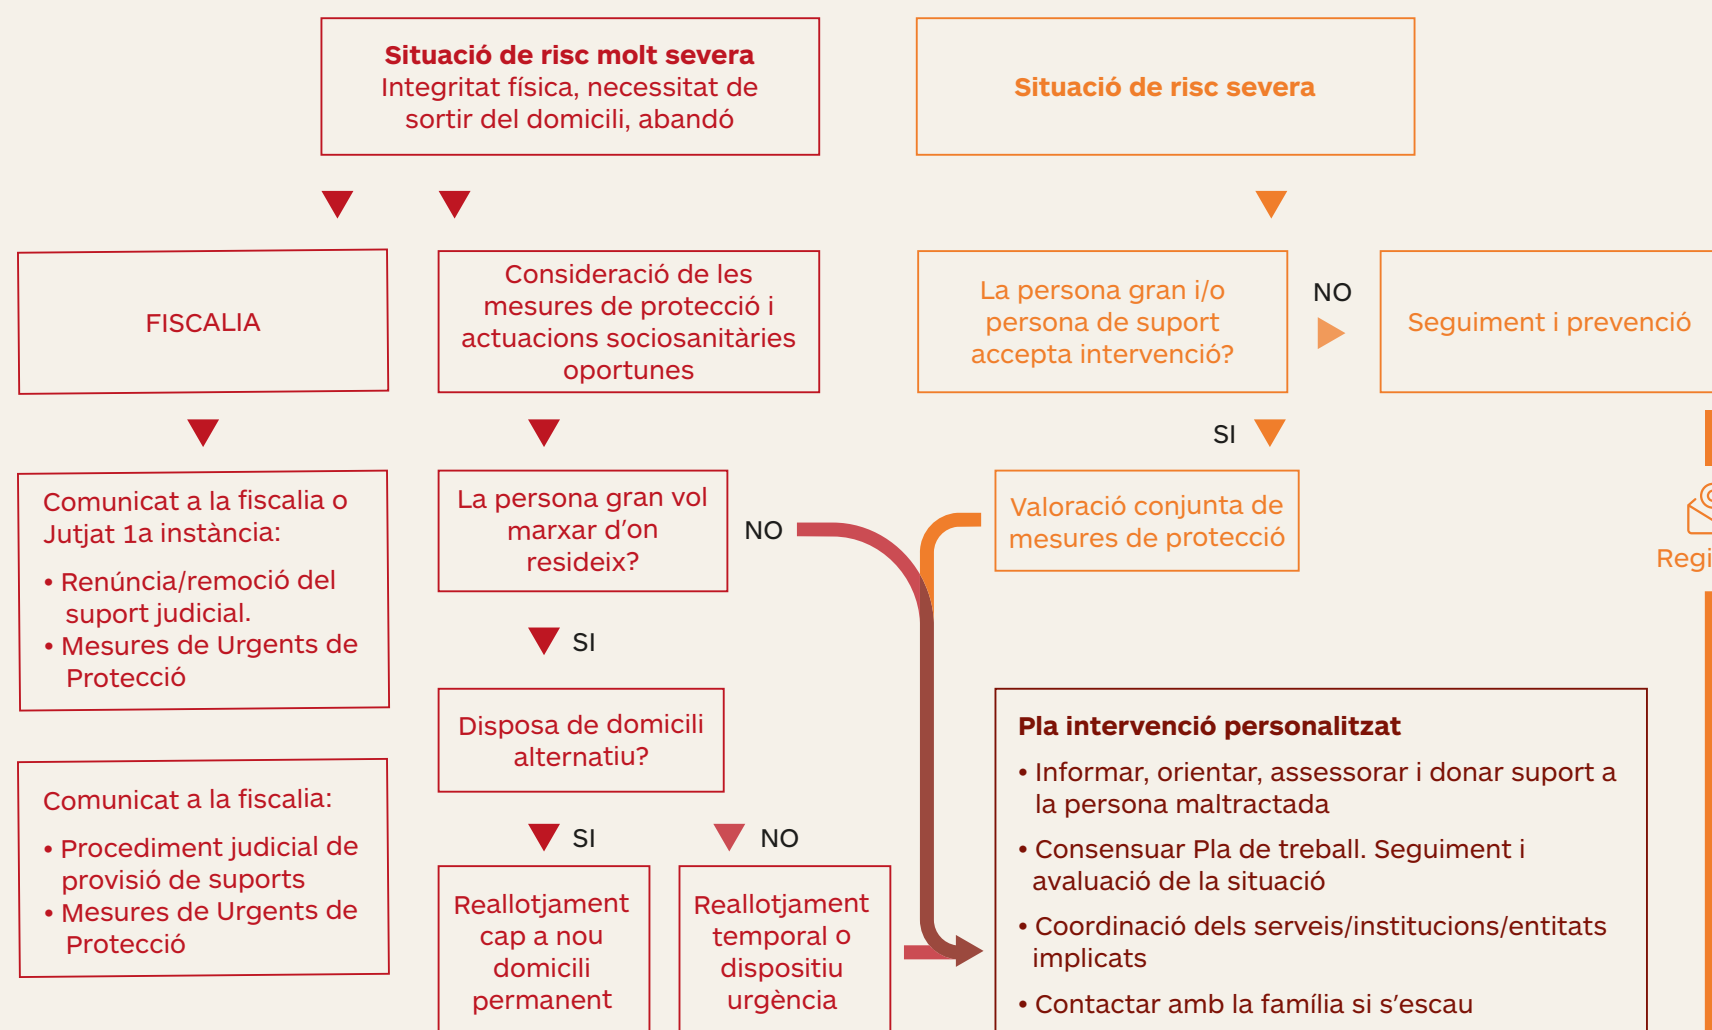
**Situació de risc molt severa**
Integritat física, necessitat de sortir del domicili, abandó

**Situació de risc severa**

FISCALIA

Consideració de les mesures de protecció i actuacions sociosanitàries oportunes

La persona gran i/o persona de suport accepta intervenció?

NO

Seguiment i prevenció

SI

Comunicat a la fiscalia o Jutjat 1a instància:
• Renúncia/remoció del suport judicial.
• Mesures de Urgents de Protecció

La persona gran vol marxar d'on resideix?

NO

Valoració conjunta de mesures de protecció

Regi

SI

Disposa de domicili alternatiu?

Comunicat a la fiscalia:
• Procediment judicial de provisió de suports
• Mesures de Urgents de Protecció

SI

NO

Reallotjament cap a nou domicili permanent

Reallotjament temporal o dispositiu urgència

**Pla intervenció personalitzat**
• Informar, orientar, assessorar i donar suport a la persona maltractada
• Consensuar Pla de treball. Seguiment i avaluació de la situació
• Coordinació dels serveis/institucions/entitats implicats
• Contactar amb la família si s'escau